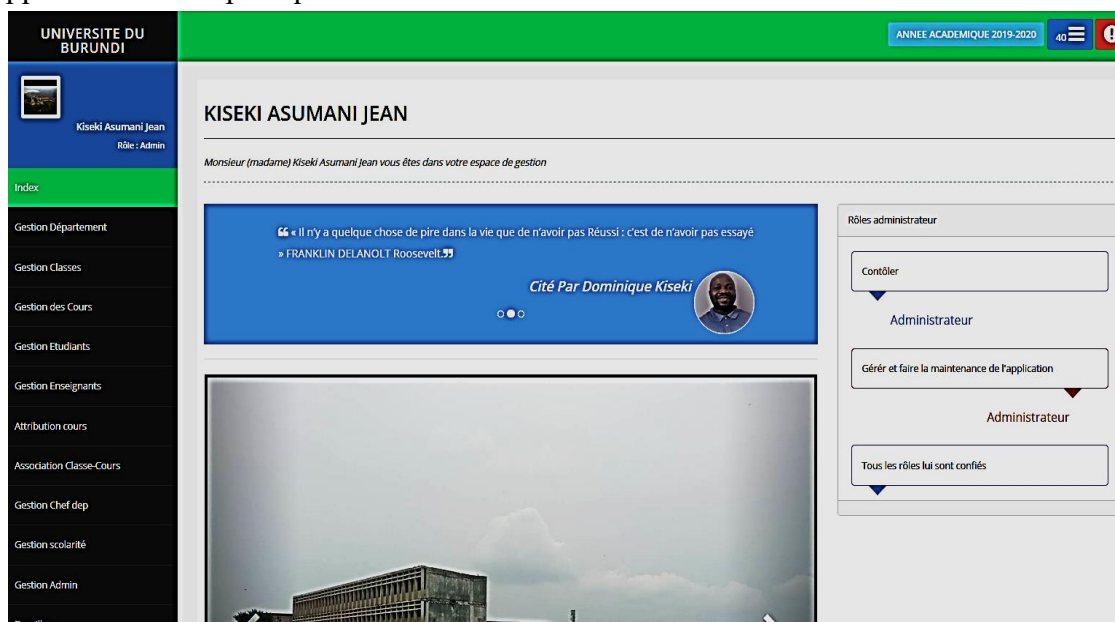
UNIVERSITE DU BURUNDI

ANNEE ACADEMIQUE 2019-2020

40

Kiseki Asumani Jean
Rôle : Admin

Index

Gestion Département

Gestion Classes

Gestion des Cours

Gestion Etudiants

Gestion Enseignants

Attribution cours

Association Classe-Cours

Gestion Chef dep

Gestion scolarité

Gestion Admin

KISEKI ASUMANI JEAN

Monsieur (madame) Kiseki Asumani Jean vous êtes dans votre espace de gestion

« Il n'y a quelque chose de pire dans la vie que de n'avoir pas Réussi : c'est de n'avoir pas essayé » FRANKLIN DELANOLT Roosevelt.

Cité Par Dominique Kiseki

Rôles administrateur

Contôler

Administrateur

Gérér et faire la maintenance de l'application

Administrateur

Tous les rôles lui sont confiés